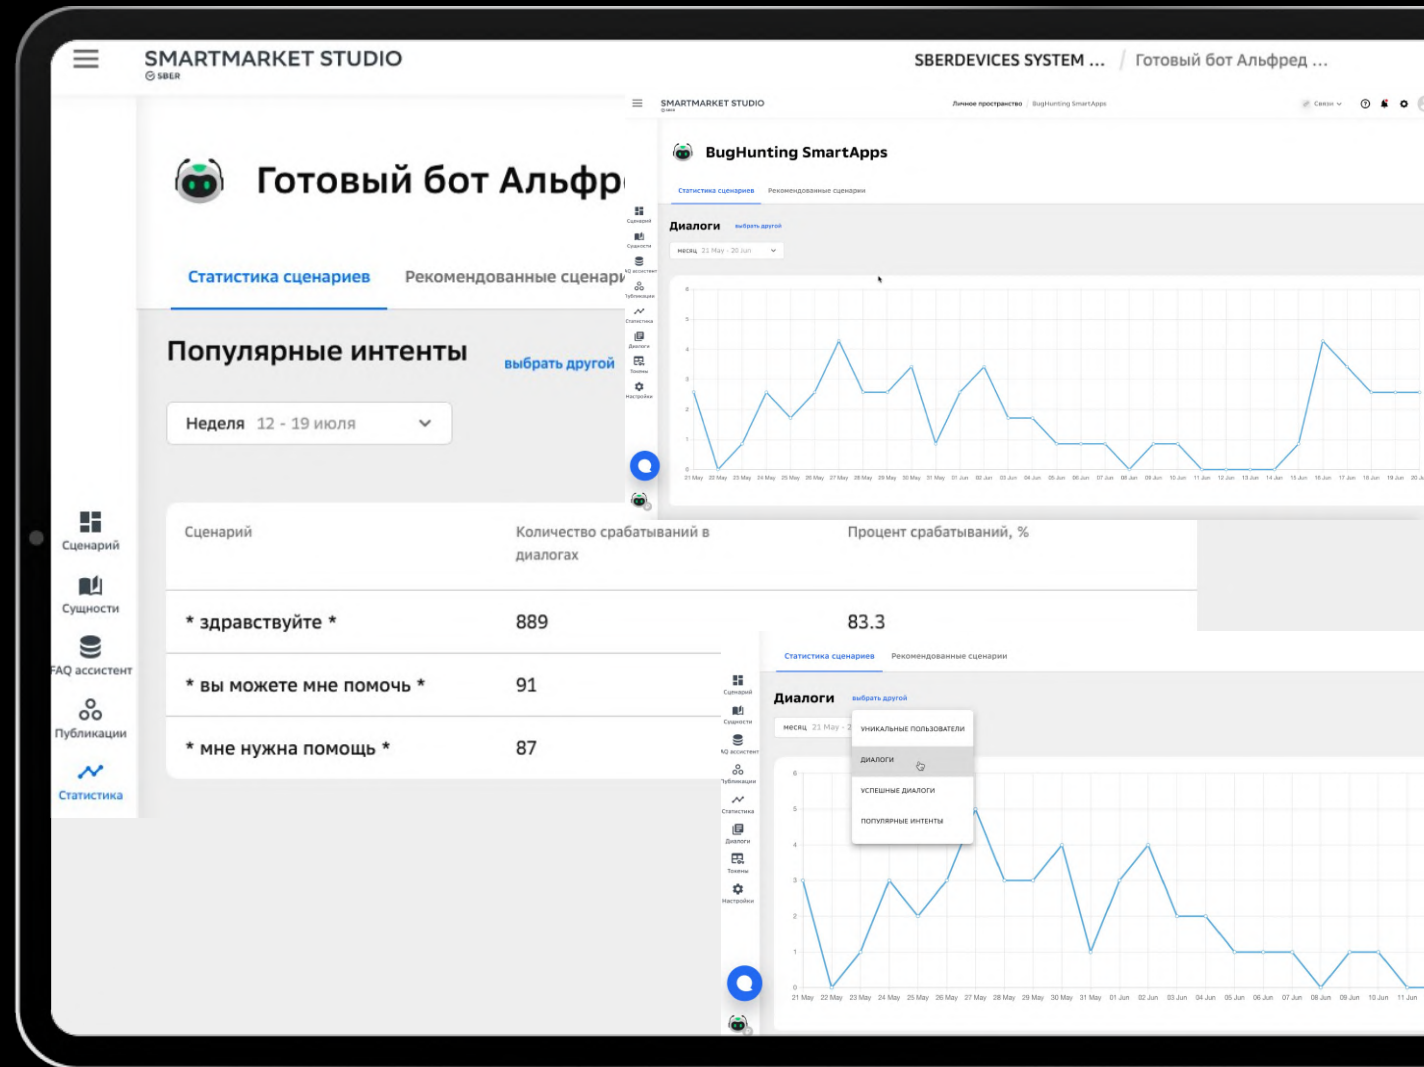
SMARTMARKET STUDIO
SBER

SBERDEVICES SYSTEM ... / Готовый бот Альфред ...

Готовый бот Альфр

Статистика сценариев Рекомендованные сценари

Популярные интенты выбрать другой

Неделя 12 - 19 июля

| Сценарий | Количество срабатываний в диалогах | Процент срабатываний, % |
|---|---|---|
| * здравствуйте * | 889 | 83.3 |
| * вы можете мне помочь * | 91 | |
| * мне нужна помощь * | 87 | |

Сценарий
Сущности
FAQ ассистент
Публикации
Статистика

SMARTMARKET STUDIO
Личное пространство BugHunting SmartApps
BugHunting SmartApps
Статистика сценариев Рекомендованные сценарии
Диалоги выбрать другой
месяц 21 May - 20 Jun
Сценарий
Сущности
FAQ ассистент
Публикации
Статистика
Диалоги
Токены
Настройки

21 May 22 May 23 May 24 May 25 May 26 May 27 May 28 May 29 May 30 May 31 May 01 Jun 02 Jun 03 Jun 04 Jun 05 Jun 06 Jun 07 Jun 08 Jun 09 Jun 10 Jun 11 Jun 12 Jun 13 Jun 14 Jun 15 Jun 16 Jun 17 Jun 18 Jun 19 Jun 20 Jun

Статистика сценариев Рекомендованные сценарии
Диалоги выбрать другой
месяц 21 May - 2
УНИКАЛЬНЫЕ ПОЛЬЗОВАТЕЛИ
ДИАЛОГИ
УСПЕШНЫЕ ДИАЛОГИ
ПОПУЛЯРНЫЕ ИНТЕНТЫ
Сценарий
Сущности
FAQ ассистент
Публикации
Статистика
Диалоги
Токены
Настройки
6
5
4
3
2
1
0
21 May 22 May 23 May 24 May 25 May 26 May 27 May 28 May 29 May 30 May 31 May 01 Jun 02 Jun 03 Jun 04 Jun 05 Jun 06 Jun 07 Jun 08 Jun 09 Jun 10 Jun 11 Jun